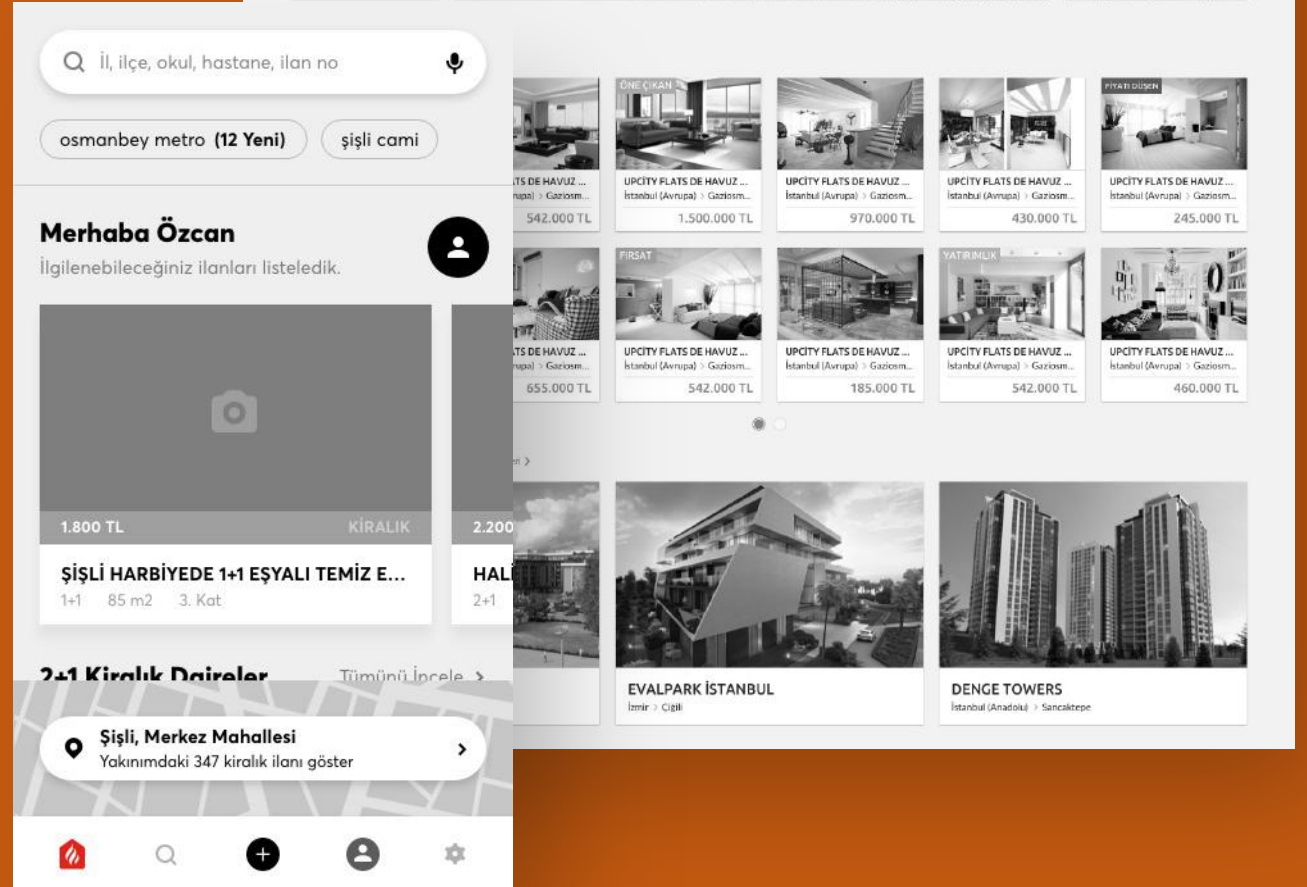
İl, ilçe, okul, hastane, ilan no

osmanbey metro (12 Yeni)
şişli cami

Merhaba Özcan
İlgilenebileceğiniz ilanları listeledik.

1.800 TL
KİRALIK
ŞİŞLİ HARBİYEDE 1+1 EŞYALI TEMİZ E...
1+1 85 m2 3. Kat

2.200
HALİ
2+1

2+1 Kiralık Daireler
Tümünü İncele >

Şişli, Merkez Mahallesi
Yakınımdaki 347 kiralık ilanı göster

TS DE HAVUZ ...
rupa) > Gaziosm...
542.000 TL

ÖNE ÇIKAN
UPCİTY FLATS DE HAVUZ ...
İstanbul (Avrupa) > Gaziosm...
1.500.000 TL

UPCİTY FLATS DE HAVUZ ...
İstanbul (Avrupa) > Gaziosm...
970.000 TL

UPCİTY FLATS DE HAVUZ ...
İstanbul (Avrupa) > Gaziosm...
430.000 TL

FİYATI DÜŞEN
UPCİTY FLATS DE HAVUZ ...
İstanbul (Avrupa) > Gaziosm...
245.000 TL

TS DE HAVUZ ...
rupa) > Gaziosm...
655.000 TL

FIRSAT
UPCİTY FLATS DE HAVUZ ...
İstanbul (Avrupa) > Gaziosm...
542.000 TL

UPCİTY FLATS DE HAVUZ ...
İstanbul (Avrupa) > Gaziosm...
185.000 TL

YATIRIMLIK
UPCİTY FLATS DE HAVUZ ...
İstanbul (Avrupa) > Gaziosm...
542.000 TL

UPCİTY FLATS DE HAVUZ ...
İstanbul (Avrupa) > Gaziosm...
460.000 TL

ri >

EVALPARK İSTANBUL
İzmir > Çiğli

DENGE TOWERS
İstanbul (Anadolu) > Sancaktepe